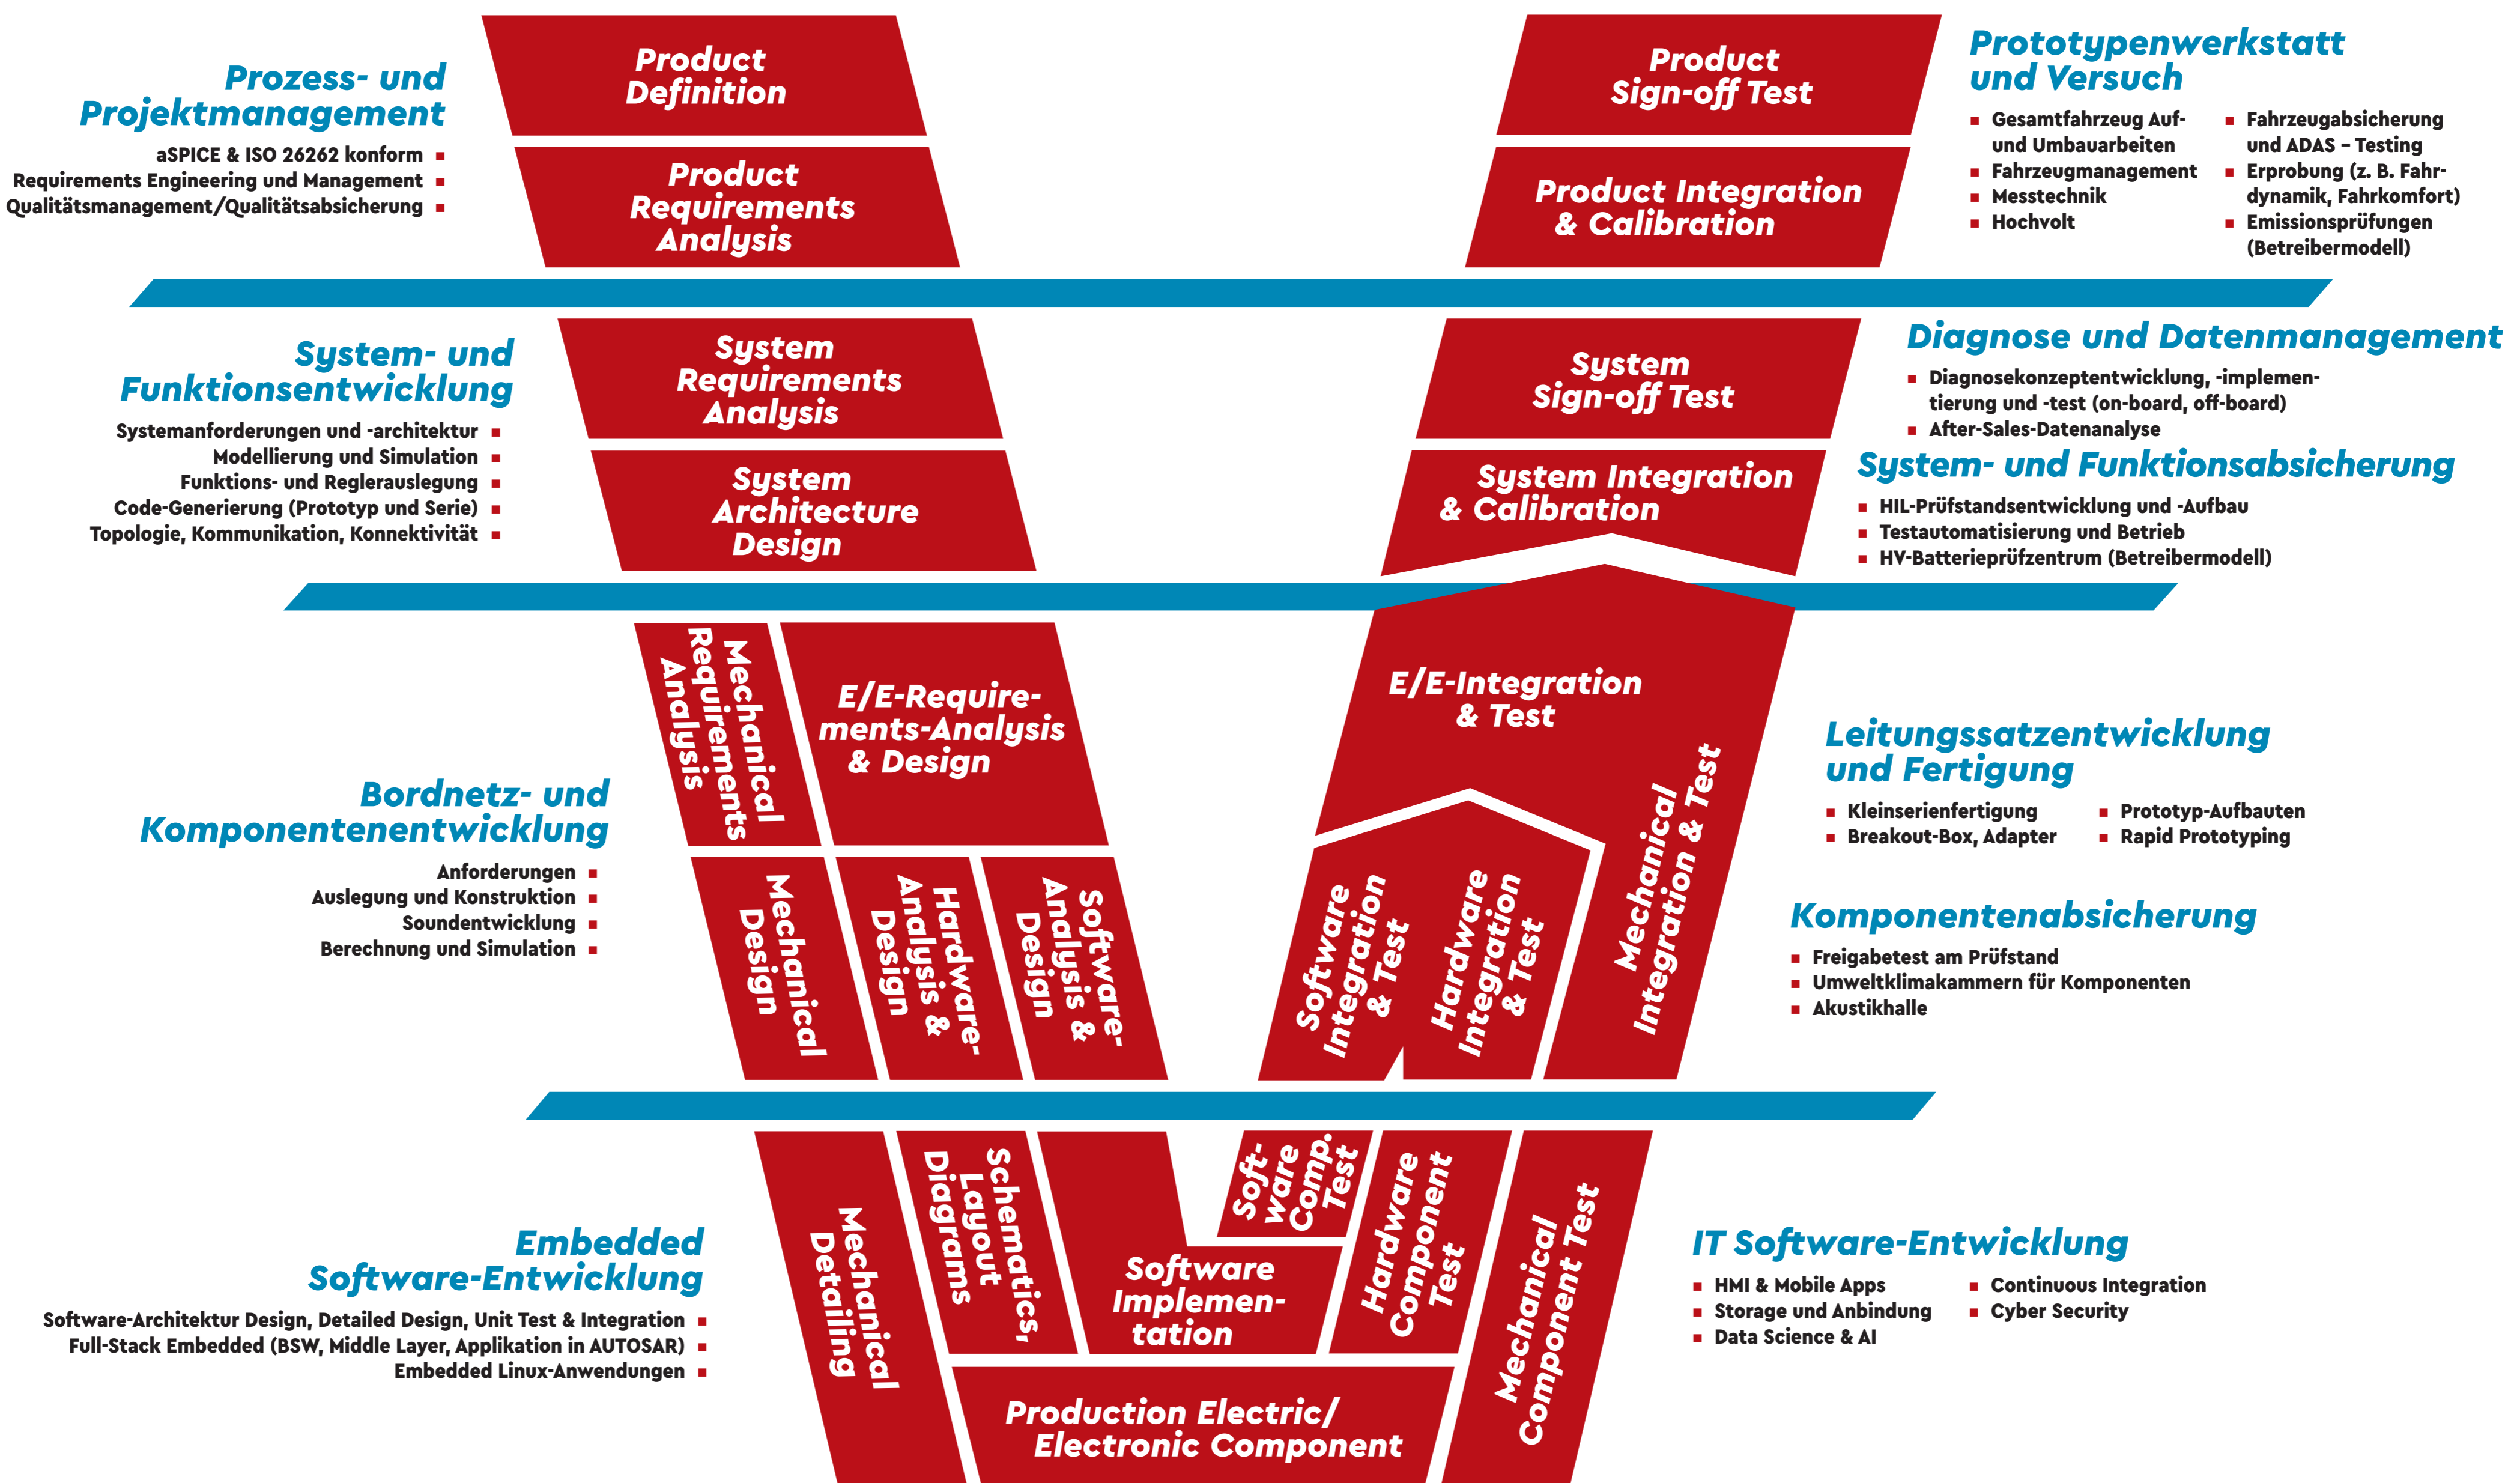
Prozess- und Projektmanagement

aSPICE & ISO 26262 konform ▪
Requirements Engineering und Management ▪
Qualitätsmanagement/Qualitätsabsicherung ▪

Product Definition

Product Requirements Analysis

Product Sign-off Test

Product Integration & Calibration

Prototypenwerkstatt und Versuch

▪ Gesamtfahrzeug Auf- und Umbauarbeiten
▪ Fahrzeugmanagement
▪ Messtechnik
▪ Hochvolt
▪ Fahrzeugabsicherung und ADAS – Testing
▪ Erprobung (z. B. Fahrdynamik, Fahrkomfort)
▪ Emissionsprüfungen (Betreibermodell)

System- und Funktionsentwicklung

Systemanforderungen und -architektur ▪
Modellierung und Simulation ▪
Funktions- und Reglerauslegung ▪
Code-Generierung (Prototyp und Serie) ▪
Topologie, Kommunikation, Konnektivität ▪

System Requirements Analysis

System Architecture Design

System Sign-off Test

System Integration & Calibration

Diagnose und Datenmanagement

▪ Diagnosekonzeptentwicklung, -implementierung und -test (on-board, off-board)
▪ After-Sales-Datenanalyse

System- und Funktionsabsicherung

▪ HIL-Prüfstandsentwicklung und -Aufbau
▪ Testautomatisierung und Betrieb
▪ HV-Batterieprüfzentrum (Betreibermodell)

Mechanical Requirements Analysis

E/E-Requirements-Analysis & Design

Bordnetz- und Komponentenentwicklung

Anforderungen ▪
Auslegung und Konstruktion ▪
Soundentwicklung ▪
Berechnung und Simulation ▪

Mechanical Design

Hardware-Analysis & Design

Software-Analysis & Design

E/E-Integration & Test

Software Integration & Test

Hardware Integration & Test

Mechanical Integration & Test

Leitungssatzentwicklung und Fertigung

▪ Kleinserienfertigung
▪ Breakout-Box, Adapter
▪ Prototyp-Aufbauten
▪ Rapid Prototyping

Komponentenabsicherung

▪ Freigabetest am Prüfstand
▪ Umweltklimakammern für Komponenten
▪ Akustikhalle

Mechanical Detailing

Schematics, Layout Diagrams

Software Implementation

Software Comp. Test

Hardware Component Test

Mechanical Component Test

Production Electric/ Electronic Component

Embedded Software-Entwicklung

Software-Architektur Design, Detailed Design, Unit Test & Integration ▪
Full-Stack Embedded (BSW, Middle Layer, Applikation in AUTOSAR) ▪
Embedded Linux-Anwendungen ▪

IT Software-Entwicklung

▪ HMI & Mobile Apps
▪ Storage und Anbindung
▪ Data Science & AI
▪ Continuous Integration
▪ Cyber Security